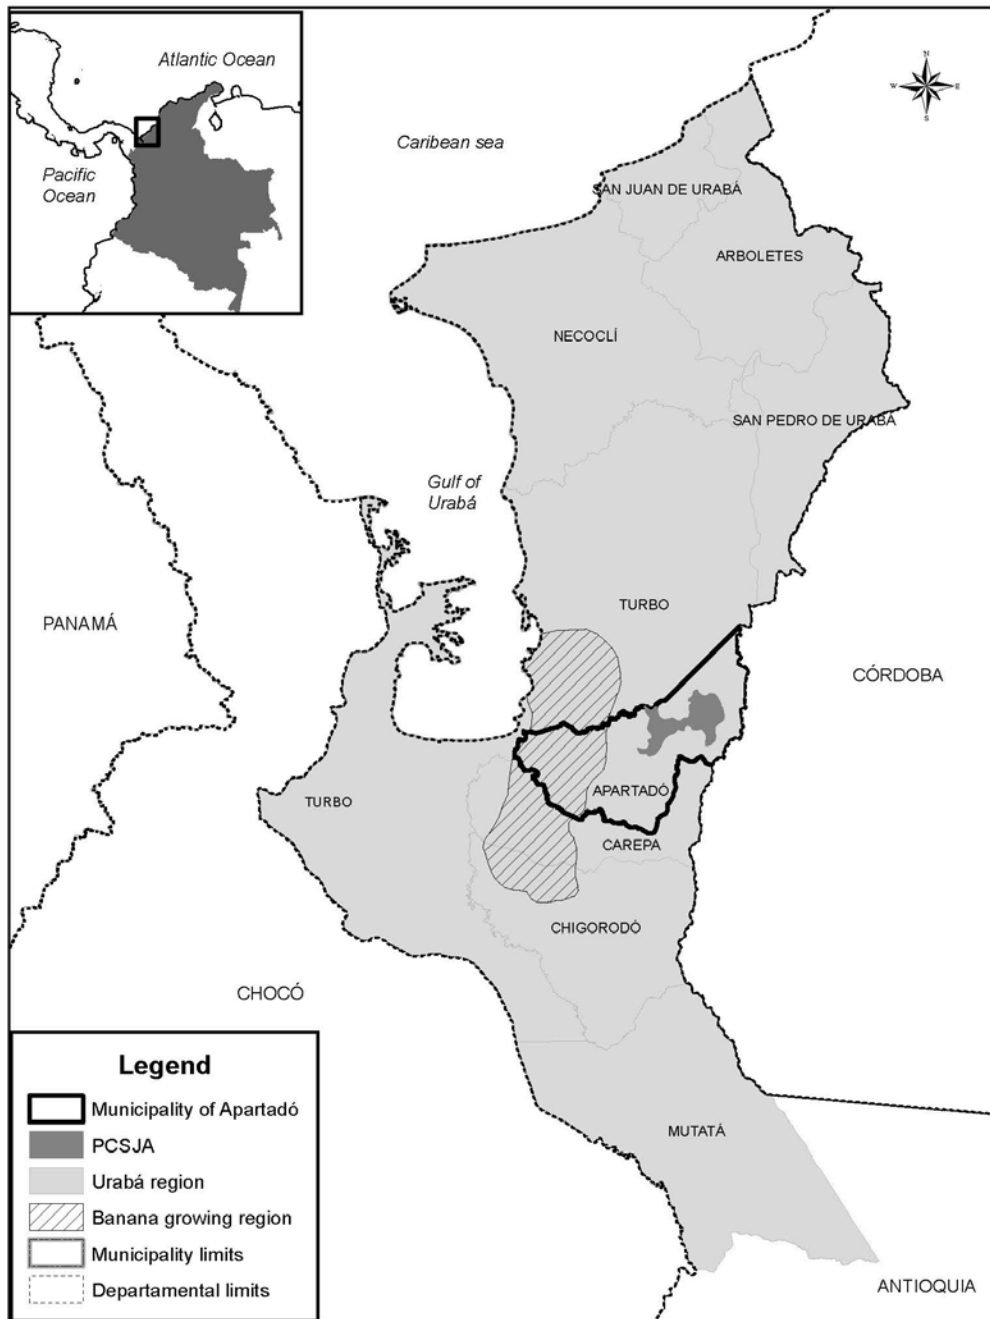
Atlantic Ocean

Pacific Ocean

N
W
E
S

Caribean sea

SAN JUAN DE URABÁ

ARBOLETES

NECOCLÍ

SAN PEDRO DE URABÁ

Gulf of Urabá

TURBO

PANAMÁ

CÓRDOBA

TURBO

APARTADÓ

CAREPA

CHIGORODÓ

CHOCÓ

MUTATÁ

ANTIOQUIA

Legend
Municipality of Apartadó
PCSJA
Urabá region
Banana growing region
Municipality limits
Departamental limits